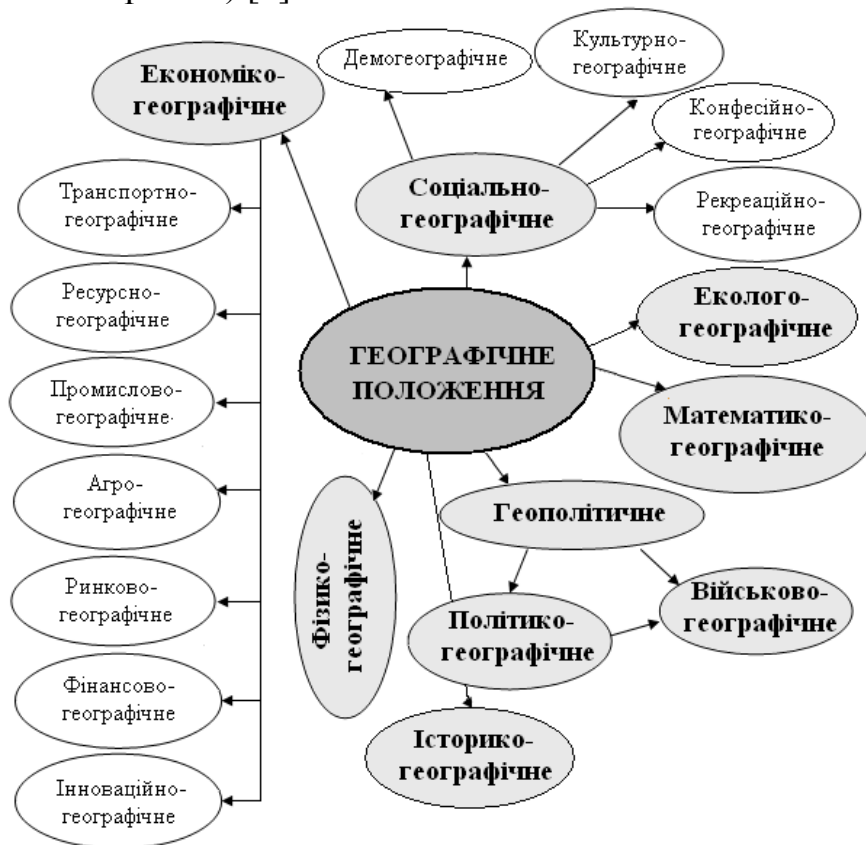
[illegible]

Економіко-географічне

Демогеографічне

Культурно-географічне

Конфесійно-географічне

Соціально-географічне

Рекреаційно-географічне

Транспортно-географічне

Ресурсно-географічне

Еколого-географічне

ГЕОГРАФІЧНЕ ПОЛОЖЕННЯ

Промислово-географічне

Математико-географічне

Агро-географічне

Геополітичне

Фізико-географічне

Ринково-географічне

Військово-географічне

Політико-географічне

Фінансово-географічне

Історико-географічне

Інноваційно-географічне